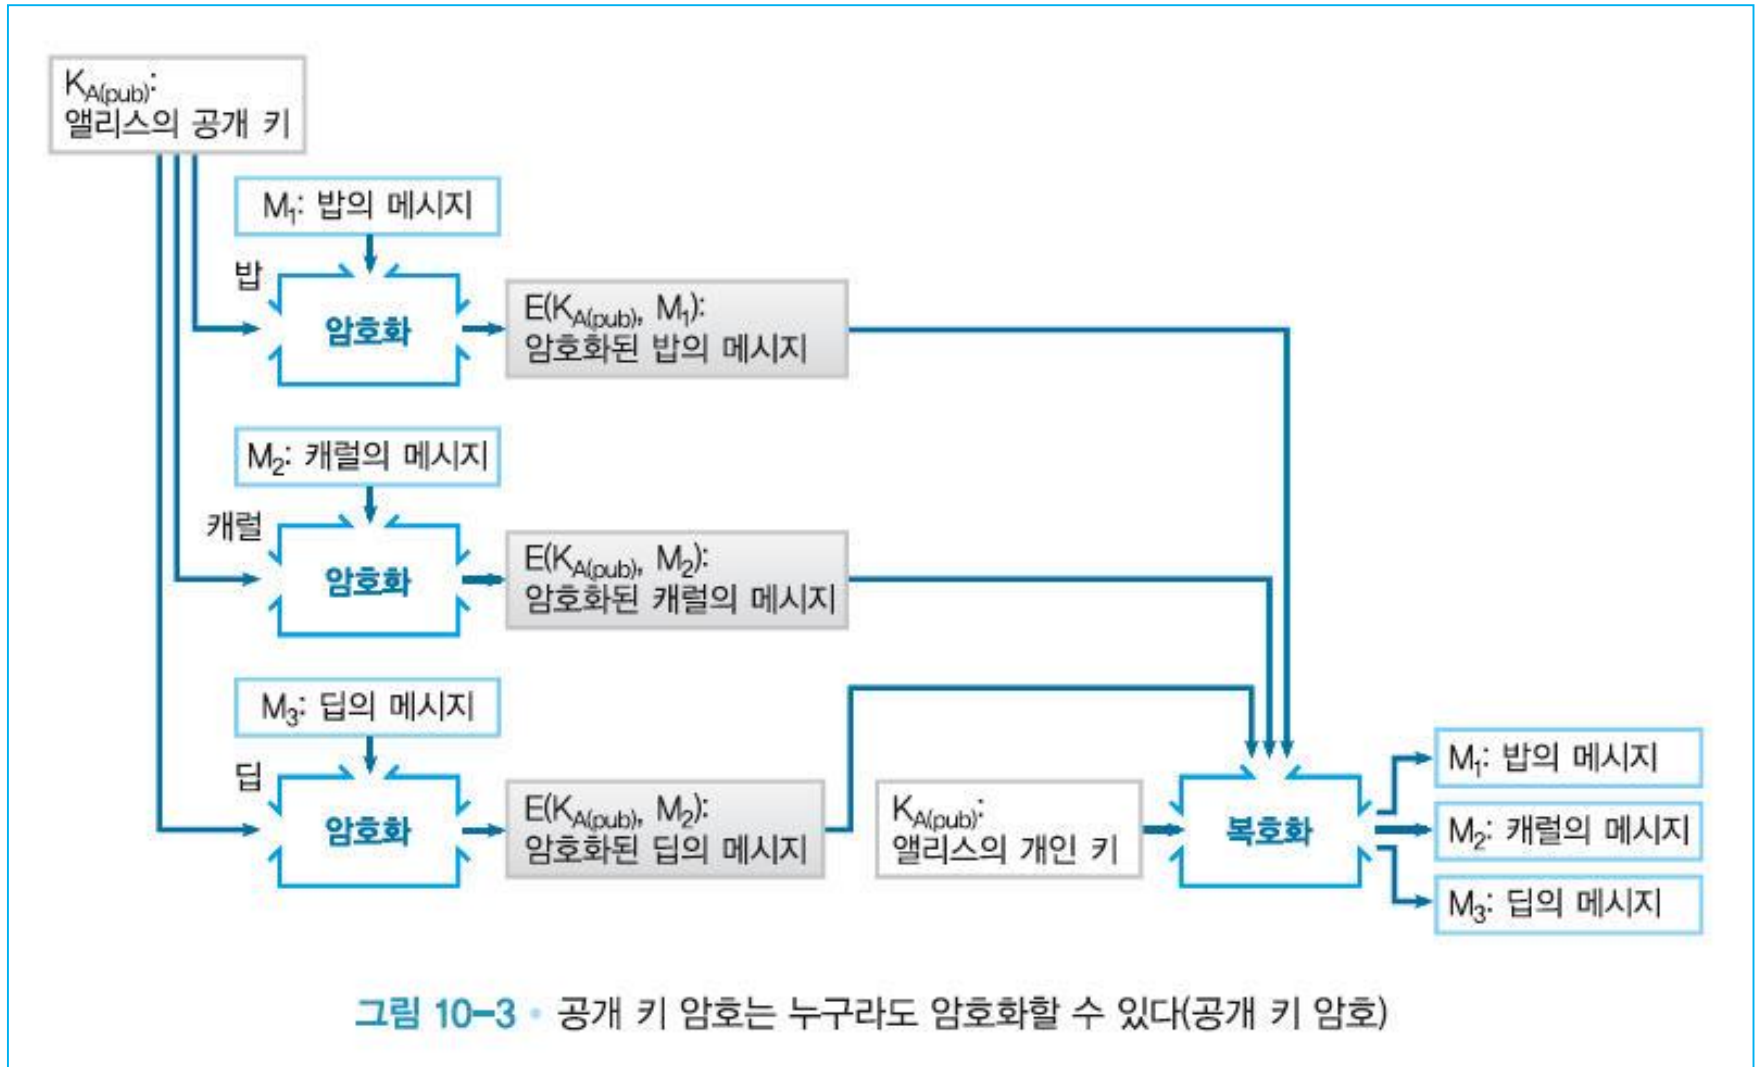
$K_{A(pub)}$:
앨리스의 공개 키

$M_1$: 밥의 메시지

밥

암호화

$E(K_{A(pub)}, M_1)$:
암호화된 밥의 메시지

$M_2$: 캐럴의 메시지

캐럴

암호화

$E(K_{A(pub)}, M_2)$:
암호화된 캐럴의 메시지

$M_3$: 딥의 메시지

딥

암호화

$E(K_{A(pub)}, M_2)$:
암호화된 딥의 메시지

$K_{A(pub)}$:
앨리스의 개인 키

복호화

$M_1$: 밥의 메시지

$M_2$: 캐럴의 메시지

$M_3$: 딥의 메시지

그림 10-3 • 공개 키 암호는 누구라도 암호화할 수 있다(공개 키 암호)